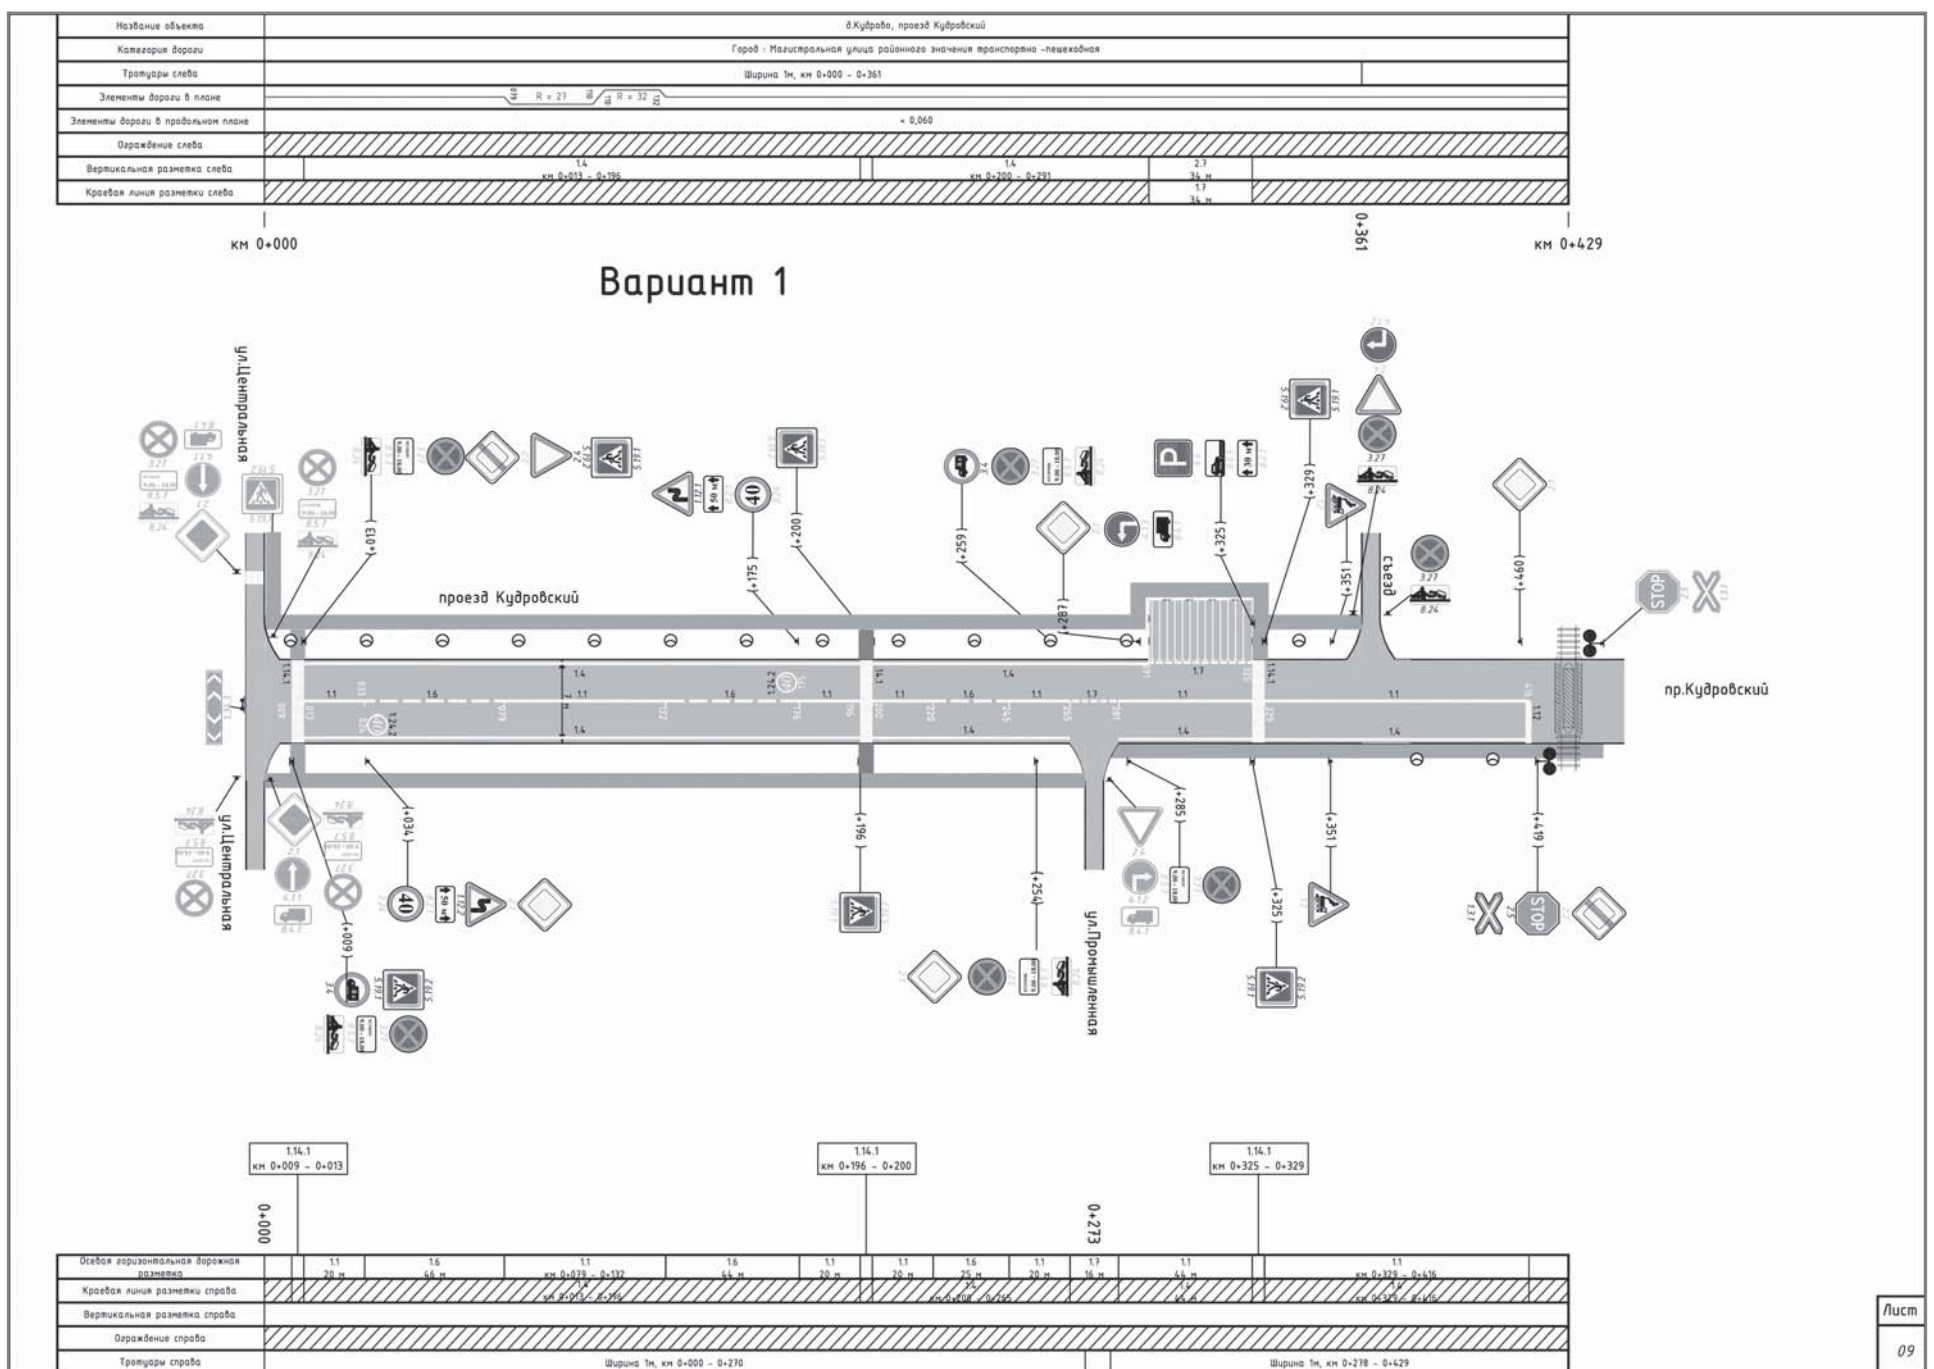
| Название объекта | д.Кудрово, проезд Кудровский |
|---|---|
| Категория дороги | Город : Магистральная улица районного значения транспортно -пешеходная |
| Тротуары слева | Ширина 1м, км 0+000 - 0+361 |
| Элементы дороги в плане | R = 27 R = 32 |
| Элементы дороги в продольном плане | = 0,060 |
| Ограждение слева | |
| Вертикальная разметка слева | 1.4 км 0+013 - 0+196 / 1.4 км 0+200 - 0+291 / 2.7 34 м |
| Краевая линия разметки слева | 1.7 34 м |

км 0+000

0+361

км 0+429

Вариант 1

ул.Центральная

проезд Кудровский

съезд

пр.Кудровский

ул.Центральная

ул.Промышленная

(+013) (+175) (+200) (+259) (+287) (+325) (+329) (+351) (+460) (+034) (+196) (+254) (+285) (+351) (+325) (+419) (+009)

3.27 8.5.7 8.24 5.19.1 5.19.2 1.11.1 3.24 40 50 м 3.4 3.27 8.24 2.1 4.1.1 8.4.1 4.1.2 2.4 1.33 2.5

1.14.1 1.1 1.6 1.4 1.7 1.24.2

| 1.14.1 км 0+009 - 0+013 | 1.14.1 км 0+196 - 0+200 | 1.14.1 км 0+325 - 0+329 |
|---|---|---|

0+000

0+273

| Осевая горизонтальная дорожная разметка | 1.1 20 м | 1.6 46 м | 1.1 км 0+079 - 0+132 | 1.6 46 м | 1.1 20 м | 1.1 20 м | 1.6 25 м | 1.1 20 м | 1.7 16 м | 1.1 46 м | 1.1 км 0+329 - 0+416 |
|---|---|---|---|---|---|---|---|---|---|---|---|
| Краевая линия разметки справа | км 0+013 - 0+196 | км 0+200 - 0+265 | 1.4 46 м | км 0+329 - 0+416 |
| Вертикальная разметка справа | |
| Ограждение справа | |
| Тротуары справа | Ширина 1м, км 0+000 - 0+270 | Ширина 1м, км 0+278 - 0+429 |

Лист

09